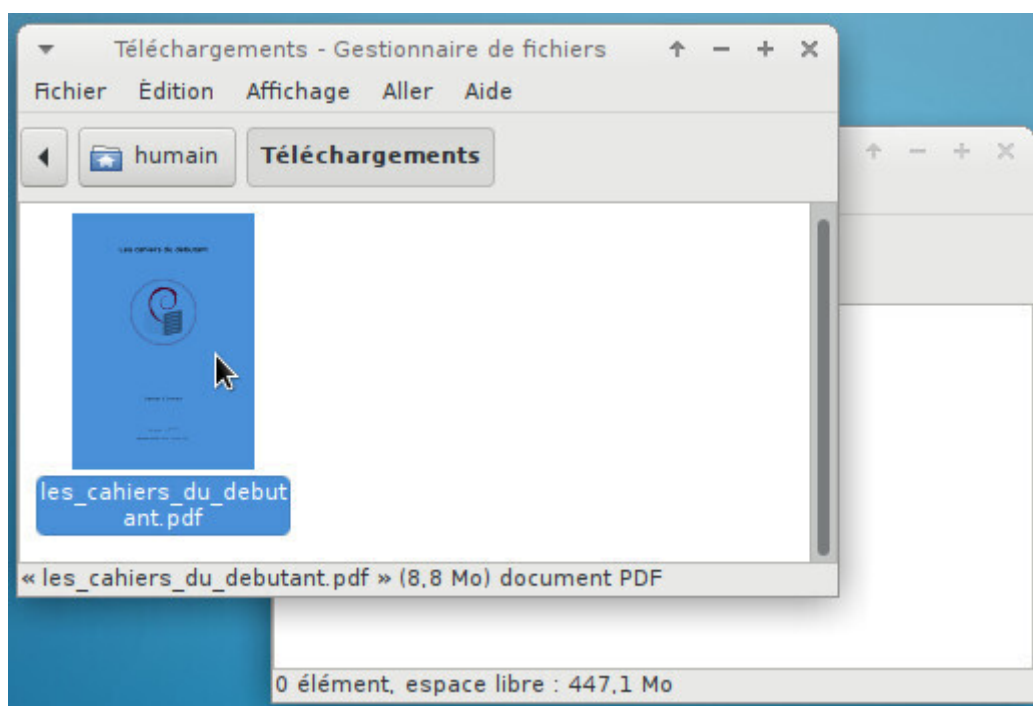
Téléchargements - Gestionnaire de fichiers

Fichier Èdition Affichage Aller Aide

humain Téléchargements

Les cahiers du debutant

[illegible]

les_cahiers_du_debutant.pdf

« les_cahiers_du_debutant.pdf » (8,8 Mo) document PDF

0 élément, espace libre : 447,1 Mo